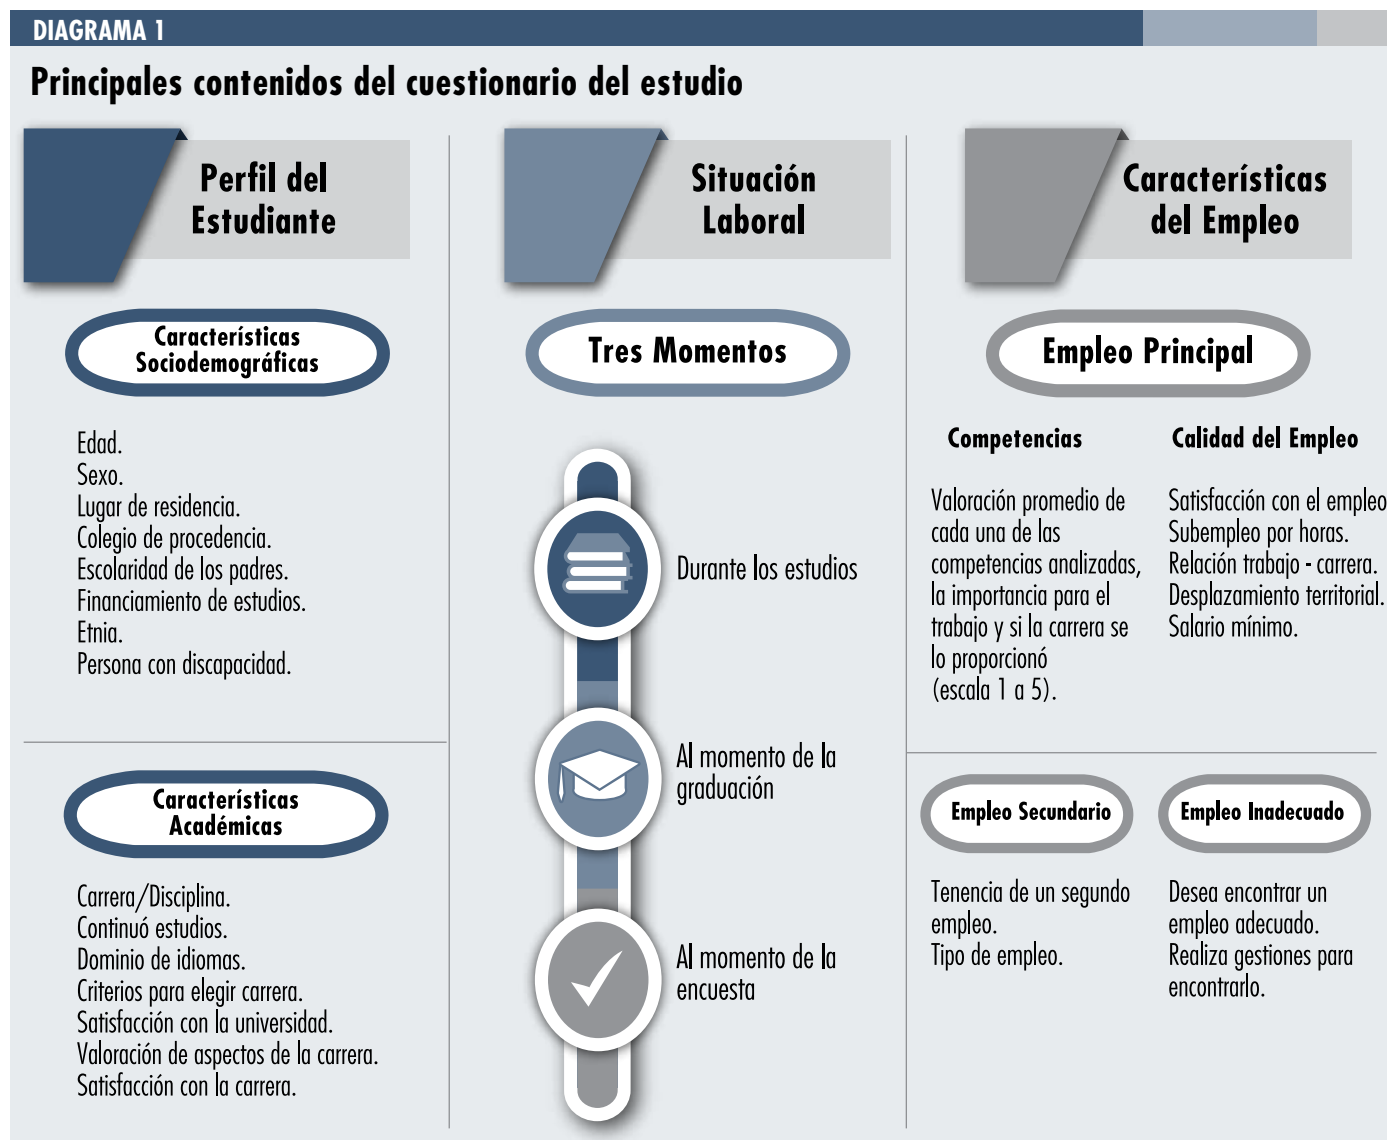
DIAGRAMA 1

Principales contenidos del cuestionario del estudio

Perfil del Estudiante

Características Sociodemográficas

Edad.
Sexo.
Lugar de residencia.
Colegio de procedencia.
Escolaridad de los padres.
Financiamiento de estudios.
Etnia.
Persona con discapacidad.

Características Académicas

Carrera/Disciplina.
Continuó estudios.
Dominio de idiomas.
Criterios para elegir carrera.
Satisfacción con la universidad.
Valoración de aspectos de la carrera.
Satisfacción con la carrera.

Situación Laboral

Tres Momentos

Durante los estudios

Al momento de la graduación

Al momento de la encuesta

Características del Empleo

Empleo Principal

Competencias

Valoración promedio de cada una de las competencias analizadas, la importancia para el trabajo y si la carrera se lo proporcionó (escala 1 a 5).

Calidad del Empleo

Satisfacción con el empleo
Subempleo por horas.
Relación trabajo - carrera.
Desplazamiento territorial.
Salario mínimo.

Empleo Secundario

Tenencia de un segundo empleo.
Tipo de empleo.

Empleo Inadecuado

Desea encontrar un empleo adecuado.
Realiza gestiones para encontrarlo.